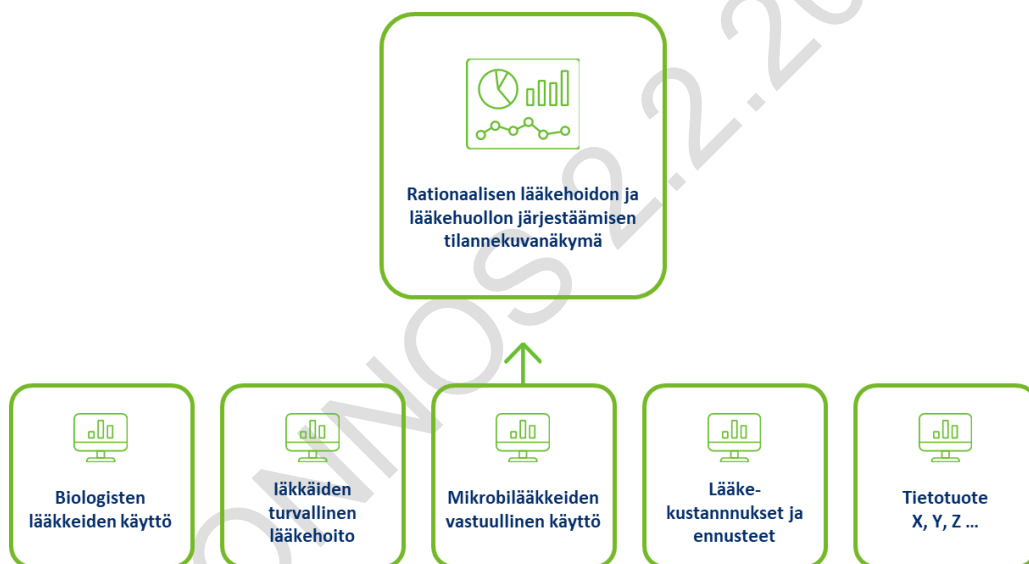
Rationaalisen lääkehoidon ja lääkehuollon järjestäämisen tilannekuvanäkymä

Biologisten lääkkeiden käyttö

Iäkkäiden turvallinen lääkehoito

Mikrobilääkkeiden vastuullinen käyttö

Lääke-kustannnukset ja ennusteet

Tietotuote X, Y, Z ...

LUONNOS 2.2.20